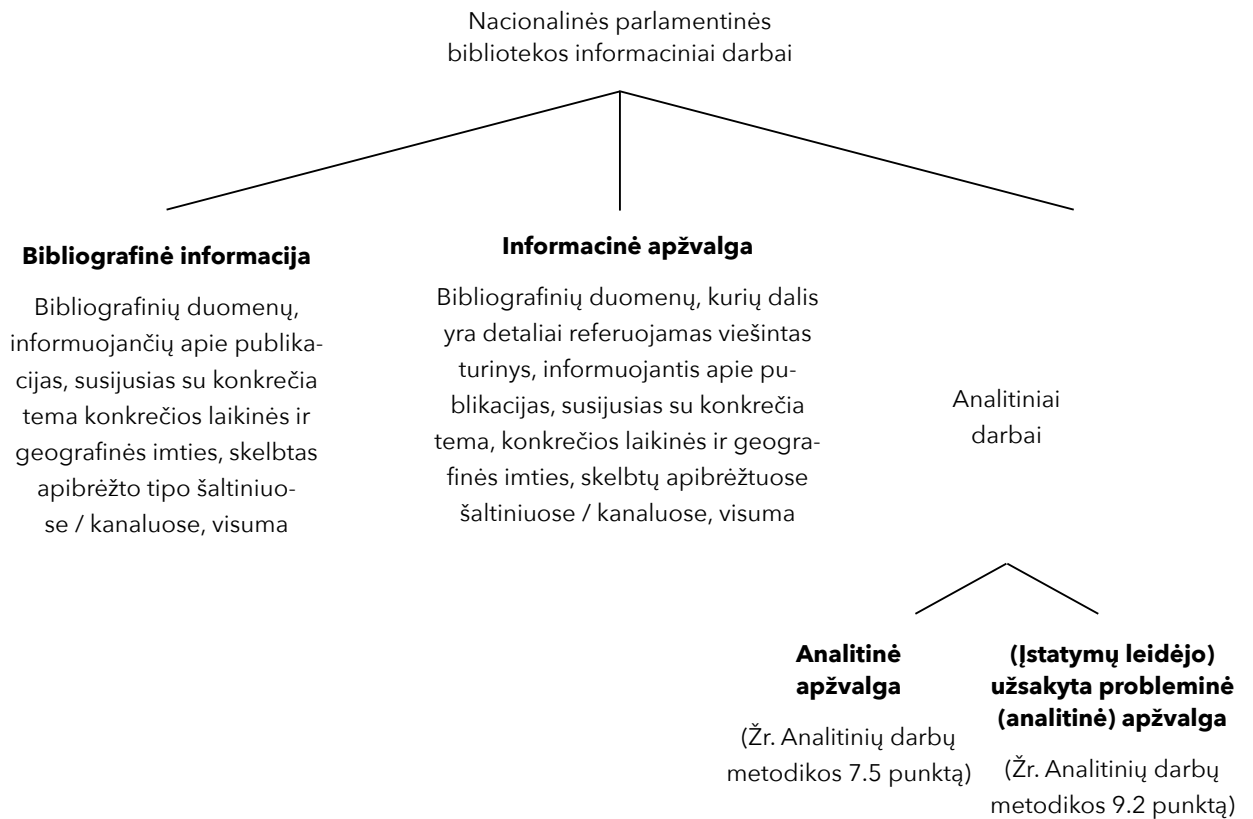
Nacionalinės parlamentinės bibliotekos informaciniai darbai

**Bibliografinė informacija**

Bibliografinių duomenų, informuojančių apie publikacijas, susijusias su konkrečia tema konkrečios laikinės ir geografinės imties, skelbtas apibrėžto tipo šaltiniuose / kanaluose, visuma

**Informacinė apžvalga**

Bibliografinių duomenų, kurių dalis yra detaliai referuojamas viešintas turinys, informuojantis apie publikacijas, susijusias su konkrečia tema, konkrečios laikinės ir geografinės imties, skelbtų apibrėžtuose šaltiniuose / kanaluose, visuma

Analitiniai darbai

**Analitinė apžvalga**

(Žr. Analitinių darbų metodikos 7.5 punktą)

**(Įstatymų leidėjo) užsakyta probleminė (analitinė) apžvalga**

(Žr. Analitinių darbų metodikos 9.2 punktą)